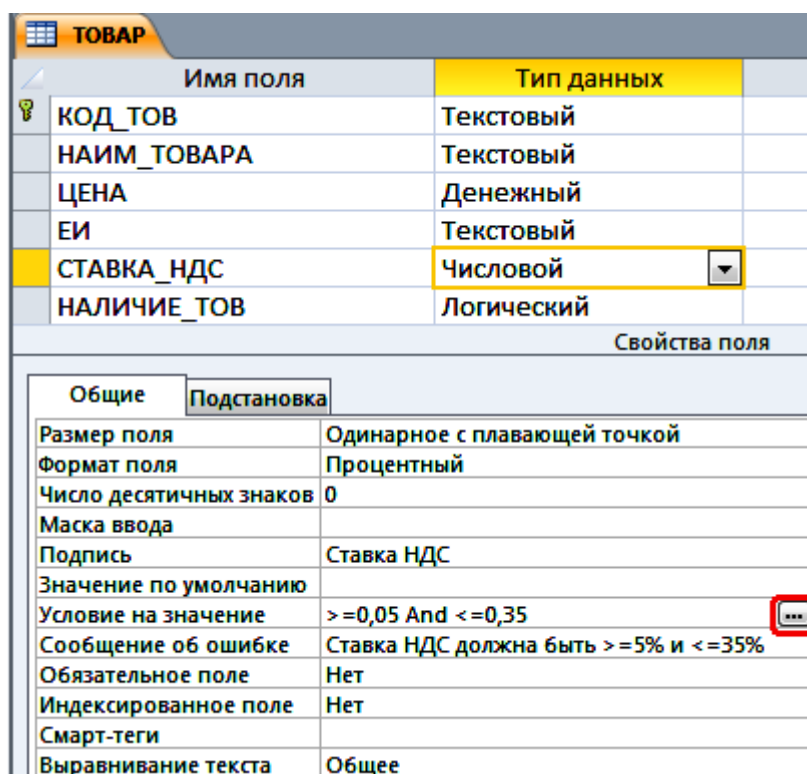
ТОВАР

| Имя поля | Тип данных |
|---|---|
| КОД_ТОВ | Текстовый |
| НАИМ_ТОВАРА | Текстовый |
| ЦЕНА | Денежный |
| ЕИ | Текстовый |
| СТАВКА_НДС | Числовой |
| НАЛИЧИЕ_ТОВ | Логический |

Свойства поля

Общие | Подстановка

| | |
|---|---|
| Размер поля | Одинарное с плавающей точкой |
| Формат поля | Процентный |
| Число десятичных знаков | 0 |
| Маска ввода | |
| Подпись | Ставка НДС |
| Значение по умолчанию | |
| Условие на значение | >=0,05 And <=0,35 |
| Сообщение об ошибке | Ставка НДС должна быть >=5% и <=35% |
| Обязательное поле | Нет |
| Индексированное поле | Нет |
| Смарт-теги | |
| Выравнивание текста | Общее |